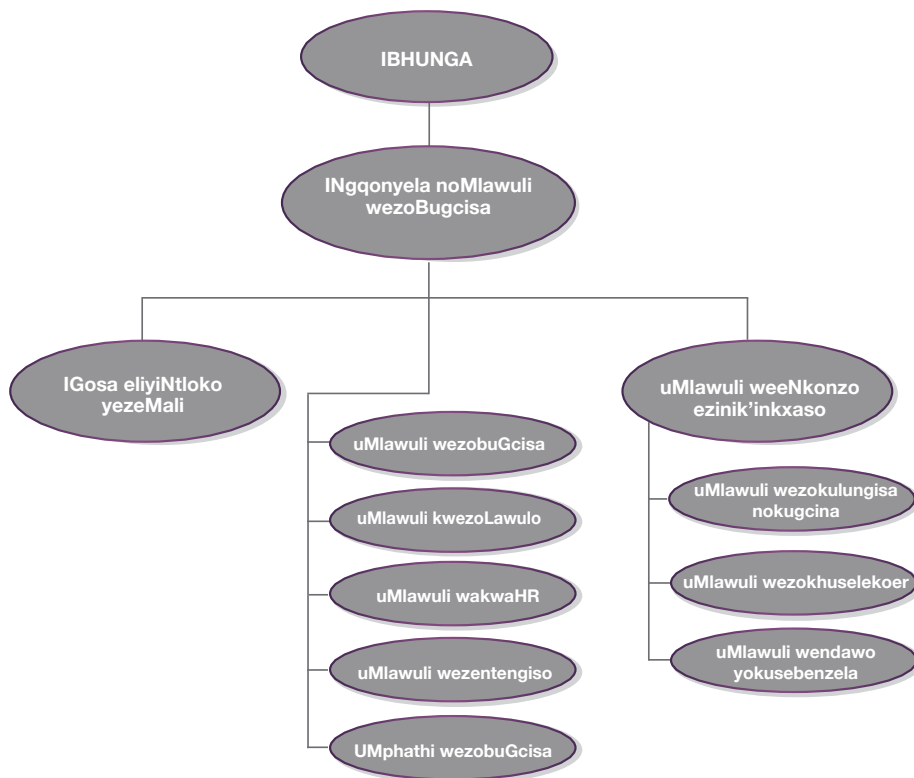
IBHUNGA

INgqonyela noMlawuli wezoBugcisa

IGosa eliyiNtloko yezeMali

uMlawuli wezobuGcisa

uMlawuli kwezoLawulo

uMlawuli wakwaHR

uMlawuli wezentengiso

UMphathi wezobuGcisa

uMlawuli weeNkonzo ezinik'inkxaso

uMlawuli wezokulungisa nokugcina

uMlawuli wezokhuselekoer

uMlawuli wendawo yokusebenzela